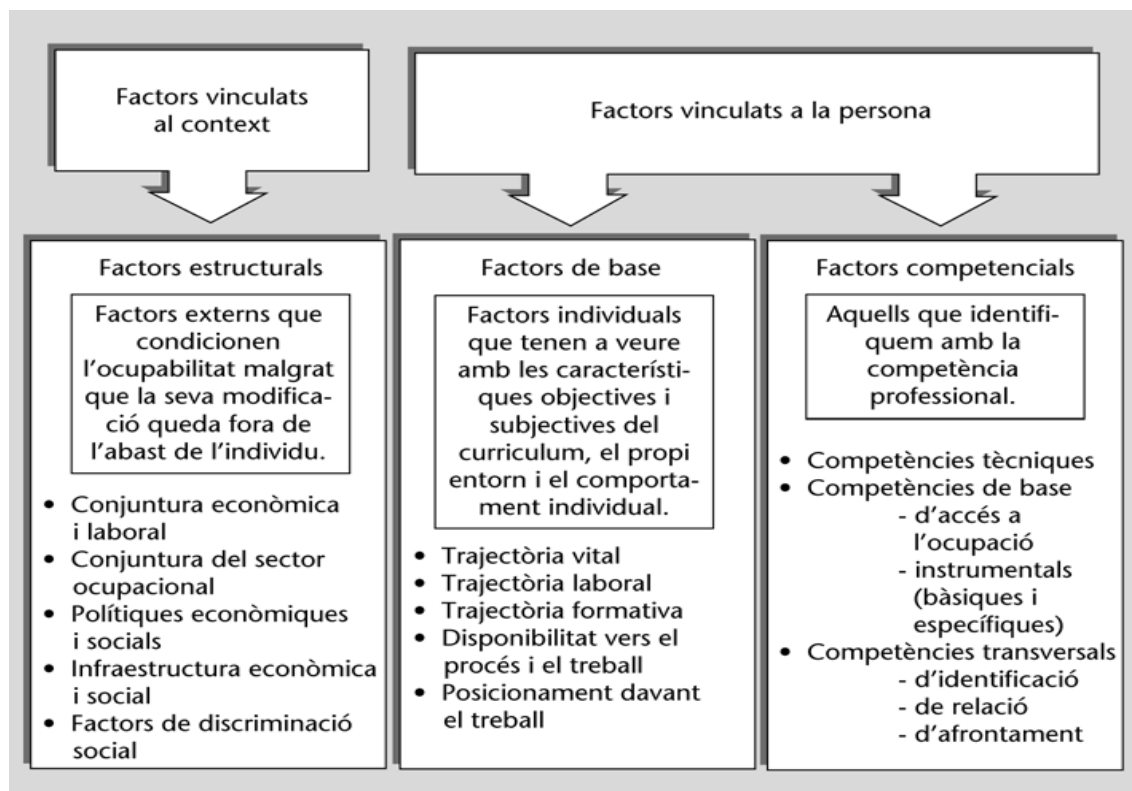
Factors vinculats al context

Factors vinculats a la persona

Factors estructurals

Factors externs que condicionen l'ocupabilitat malgrat que la seva modificació queda fora de l'abast de l'individu.

- Conjuntura econòmica i laboral
- Conjuntura del sector ocupacional
- Polítiques econòmiques i socials
- Infraestructura econòmica i social
- Factors de discriminació social

Factors de base

Factors individuals que tenen a veure amb les característiques objectives i subjectives del curriculum, el propi entorn i el comportament individual.

- Trajectòria vital
- Trajectòria laboral
- Trajectòria formativa
- Disponibilitat vers el procés i el treball
- Posicionament davant el treball

Factors competencials

Aquells que identifiquem amb la competència professional.

- Competències tècniques
- Competències de base
  - d'accés a l'ocupació
  - instrumentals (bàsiques i específiques)
- Competències transversals
  - d'identificació
  - de relació
  - d'afrontament